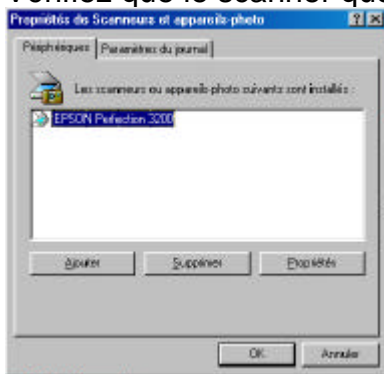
Vérifiez que le scanner que

Propriétés de Scanneurs et appareils-photo

Périphériques | Paramètres du journal

Les scanneurs ou appareils-photo suivants sont installés :

EPSON Perfection 3200

Ajouter | Supprimer | Propriétés

OK | Annuler